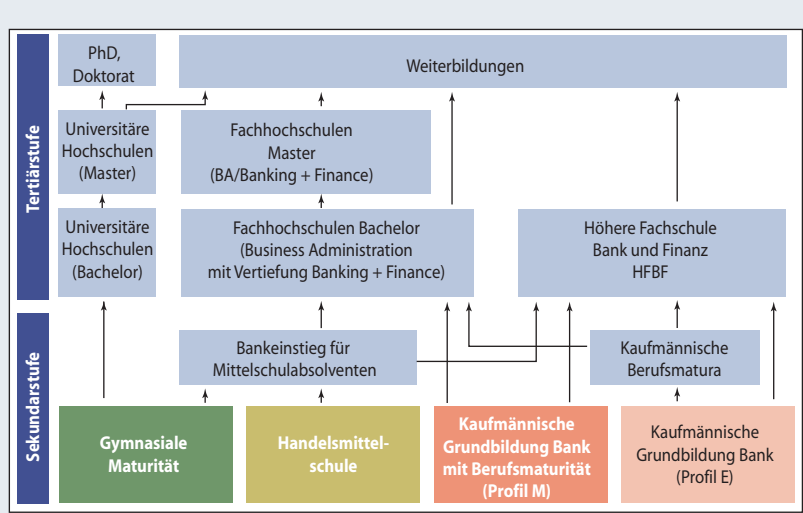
Tertiärstufe

PhD, Doktorat

Weiterbildungen

Universitäre Hochschulen (Master)

Fachhochschulen Master (BA/Banking + Finance)

Universitäre Hochschulen (Bachelor)

Fachhochschulen Bachelor (Business Administration mit Vertiefung Banking + Finance)

Höhere Fachschule Bank und Finanz HFBF

Sekundarstufe

Bankeinstieg für Mittelschulabsolventen

Kaufmännische Berufsmatura

Gymnasiale Maturität

Handelsmittelschule

Kaufmännische Grundbildung Bank mit Berufsmaturität (Profil M)

Kaufmännische Grundbildung Bank (Profil E)